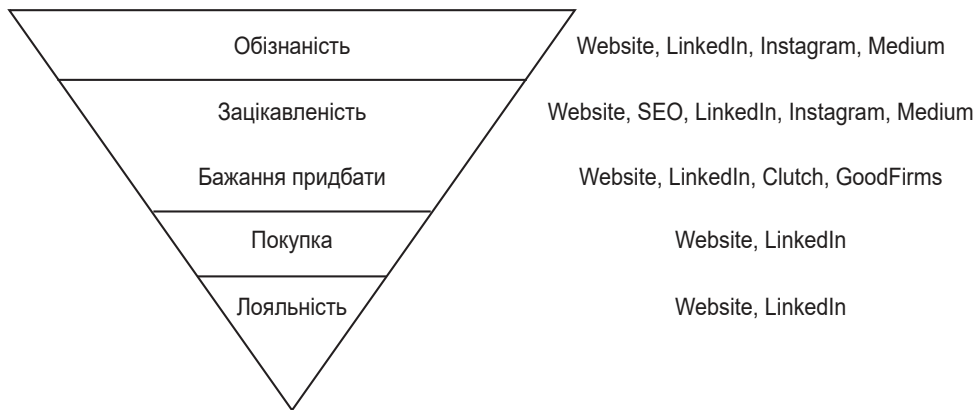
Обізнаність

Website, LinkedIn, Instagram, Medium

Зацікавленість

Website, SEO, LinkedIn, Instagram, Medium

Бажання придбати

Website, LinkedIn, Clutch, GoodFirms

Покупка

Website, LinkedIn

Лояльність

Website, LinkedIn